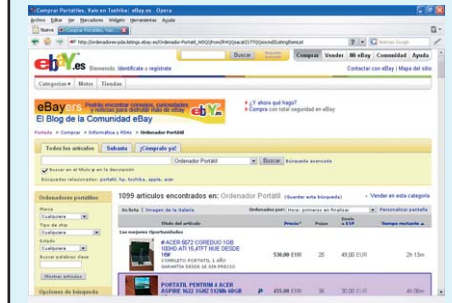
Comprar Portátiles, Vale en Toshiba: eBay.es - Opera

Archivo Editar Ver Marcadores Widgets Herramientas Ayuda

Nueva Comprar Portátiles, Vale...

http://ordenadores-pda.listings.ebay.es/Ordenador-Portatil_W0QQfromZR4QQsacatZ177QQsocmdZListingItemList

Google

ebY.es Bienvenido. Identifícate o regístrate

Buscar Búsqueda avanzada

Comprar Vender Mi eBay Comunidad Ayuda

Contactar con eBay | Mapa del sitio

Categorías Motor Tiendas

eBayers Podrás encontrar consejos, curiosidades y noticias para disfrutar más de eBay

El Blog de la Comunidad eBay

¿Y ahora qué hago?
Compra con total seguridad en eBay

Portada > Comprar > Informática y PDAs > Ordenador Portátil

Todos los artículos Subasta ¡Cómpralo ya!

Ordenador Portátil Buscar Búsqueda avanzada

Buscar en el título y en la descripción

Búsquedas relacionadas: portatil, hp, toshiba, apple, acer

Ordenadores portátiles

1099 artículos encontrados en: Ordenador Portátil (Guardar esta búsqueda)

Vender en esta categoría

Marca
Cualquiera

Tipo de chip
Cualquiera

Estado
Cualquiera

Buscar palabras clave

Mostrar artículos

Opciones de búsqueda

En lista | Imagen de la galería

Ordenado por: Hora: primeros en finalizar

Personalizar pantalla

Título del artículo Precio* Pujas Envío a ESP Tiempo restante

Las mejores Oportunidades

# ACER 5672 COREDUO 1GB 120HD ATI 15.4TFT NUE 2ESDE 169
COMPLETO PORTATIL, 1 AÑO GARANTIA DESDE 1$ SIN PRECIO
530,00 EUR 25 49,00 EUR 2h 13m

PORTATIL PENTIUM 4 ACER ASPIRE 1622 2GHZ 512MB 60GB
495,00 EUR 36 30,00 EUR 4h 08m